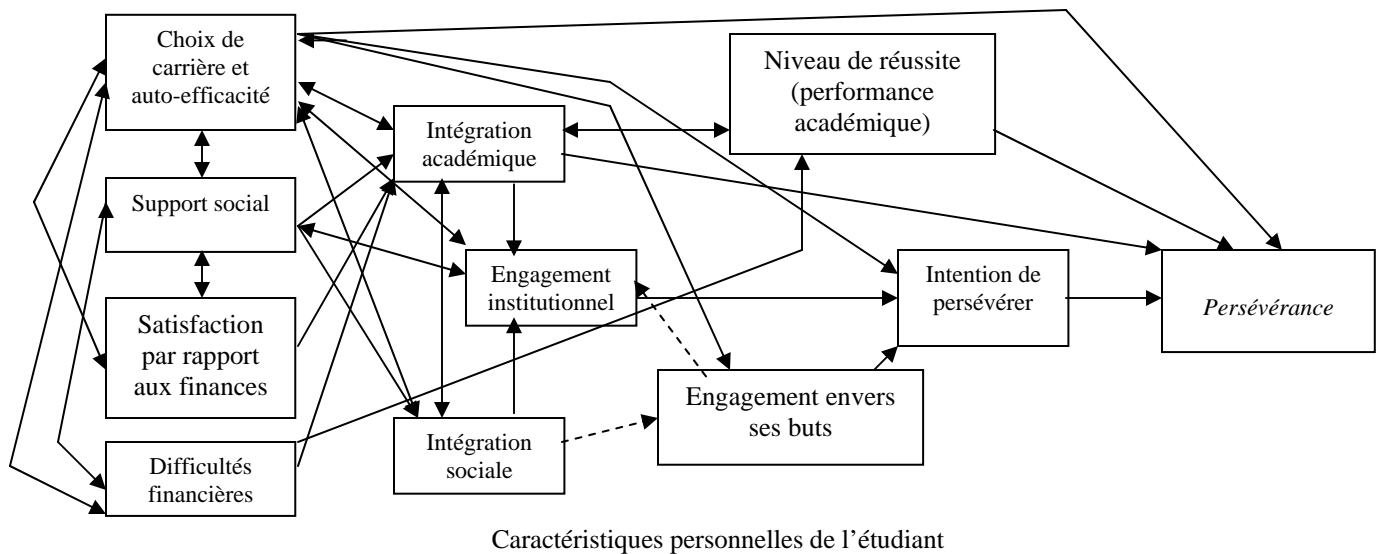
Choix de carrière et auto-efficacité

Support social

Satisfaction par rapport aux finances

Difficultés financières

Intégration académique

Engagement institutionnel

Intégration sociale

Niveau de réussite (performance académique)

Intention de persévérer

Engagement envers ses buts

*Persévérance*

Caractéristiques personnelles de l'étudiant